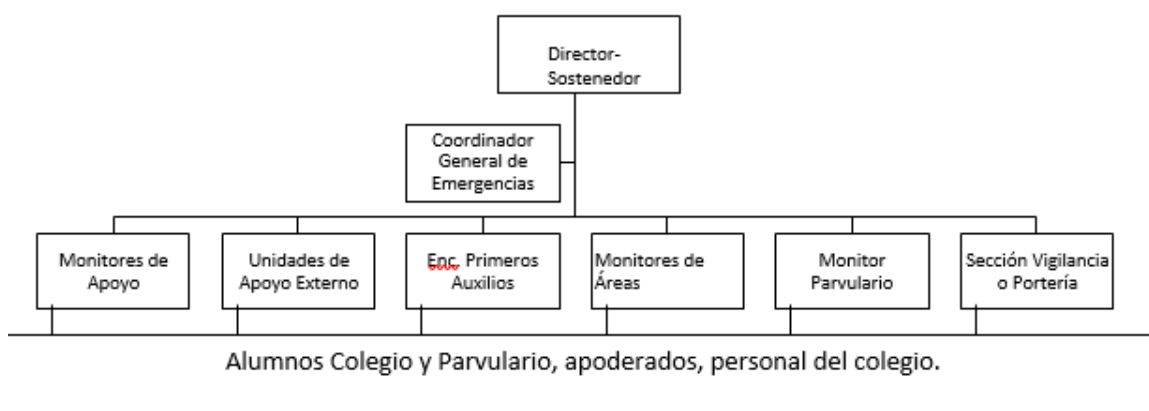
Director-Sostenedor

Coordinador General de Emergencias

Monitores de Apoyo

Unidades de Apoyo Externo

Enc. Primeros Auxilios

Monitores de Áreas

Monitor Parvulario

Sección Vigilancia o Portería

Alumnos Colegio y Parvulario, apoderados, personal del colegio.